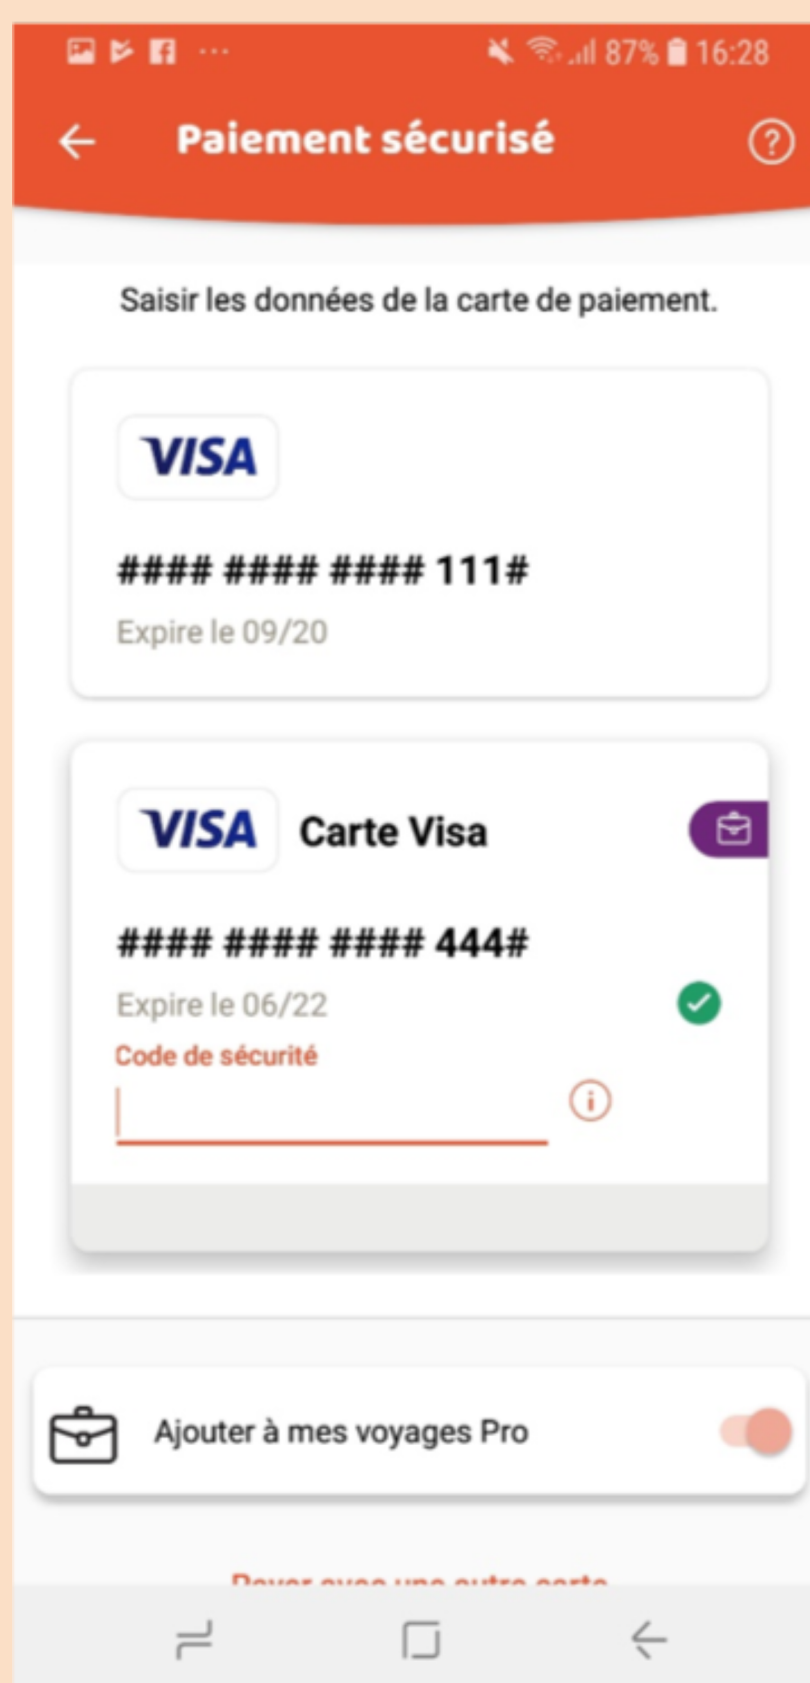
87% 16:28

Paiement sécurisé

Saisir les données de la carte de paiement.

VISA

#### #### #### 111#

Expire le 09/20

VISA Carte Visa

#### #### #### 444#

Expire le 06/22

Code de sécurité

Ajouter à mes voyages Pro

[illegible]